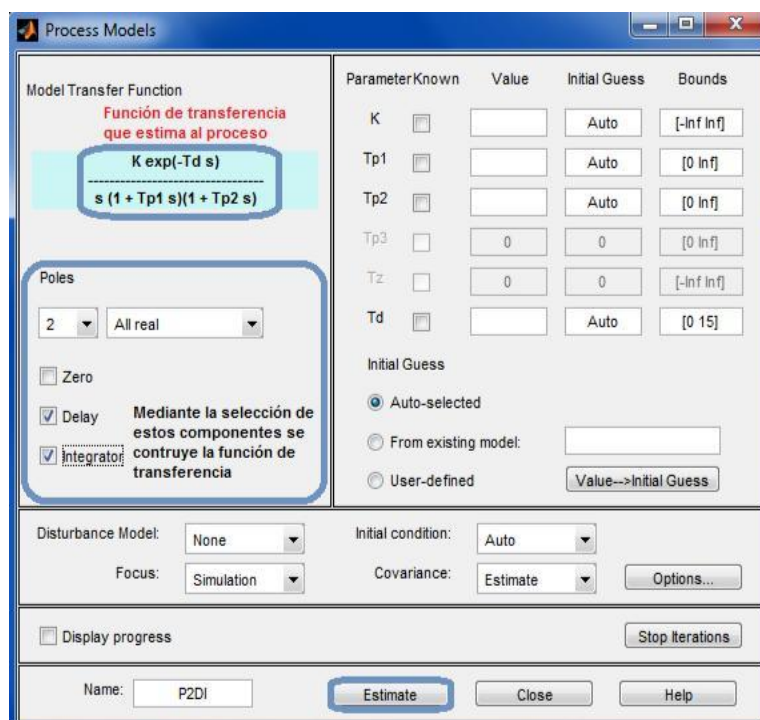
Process Models

Model Transfer Function

Función de transferencia que estima al proceso

K exp(-Td s)
---------------------------------
s (1 + Tp1 s)(1 + Tp2 s)

Poles

2 All real

Zero

Delay

Integrator

Mediante la selección de estos componentes se contruye la función de transferencia

| Parameter | Known | Value | Initial Guess | Bounds |
|---|---|---|---|---|
| K | | | Auto | [-Inf Inf] |
| Tp1 | | | Auto | [0 Inf] |
| Tp2 | | | Auto | [0 Inf] |
| Tp3 | | 0 | 0 | [0 Inf] |
| Tz | | 0 | 0 | [-Inf Inf] |
| Td | | | Auto | [0 15] |

Initial Guess

Auto-selected

From existing model:

User-defined

Value-->Initial Guess

Disturbance Model: None

Initial condition: Auto

Focus: Simulation

Covariance: Estimate

Options...

Display progress

Stop Iterations

Name: P2DI

Estimate

Close

Help